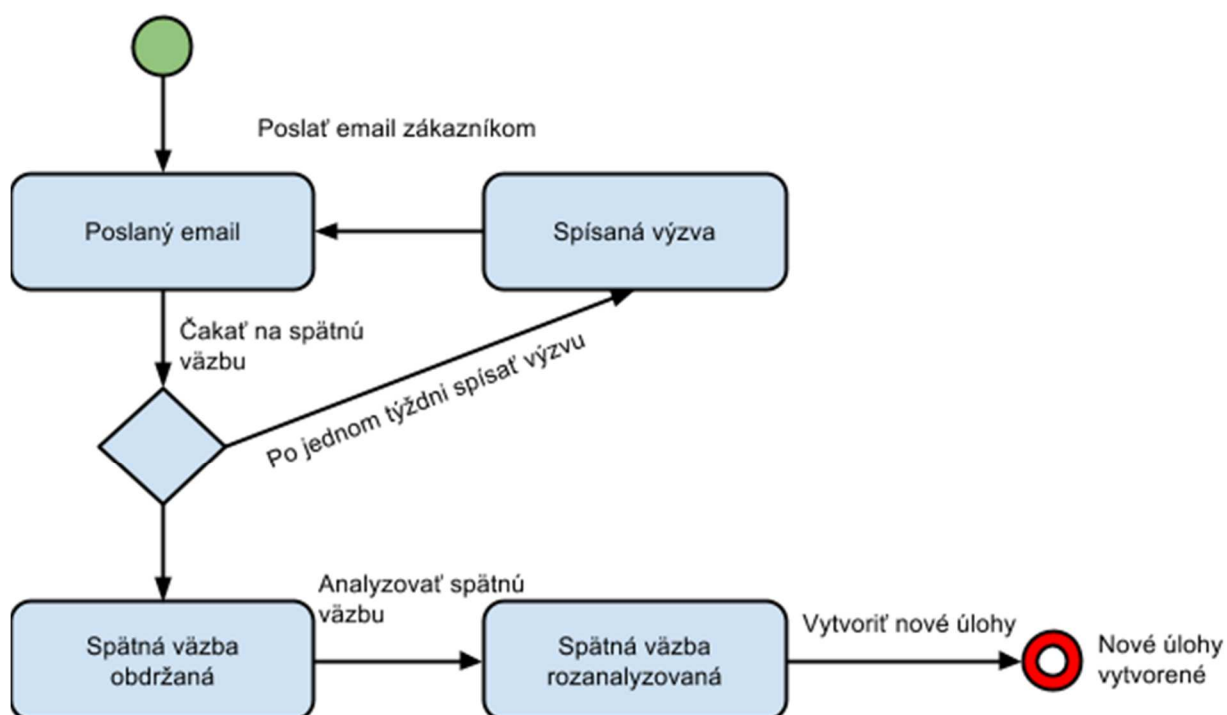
Poslať email zákazníkom

Poslaný email

Spísaná výzva

Čakať na spätnú väzbu

Po jednom týždni spísať výzvu

Analyzovať spätnú väzbu

Spätná väzba obdržaná

Spätná väzba rozanalyzovaná

Vytvoriť nové úlohy

Nové úlohy vytvorené